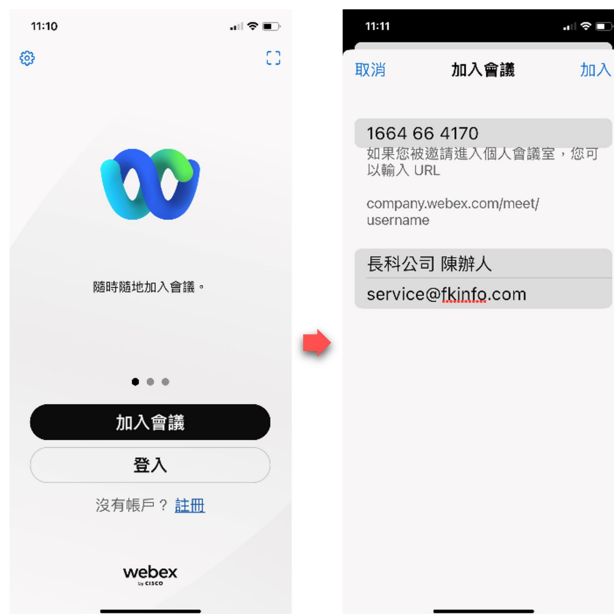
11:10

隨時隨地加入會議。

加入會議

登入

沒有帳戶？ 註冊

webex
by CISCO

11:11

取消 加入會議 加入

1664 66 4170

如果您被邀請進入個人會議室，您可以輸入 URL

company.webex.com/meet/username

長科公司 陳辦人

service@fkinfo.com